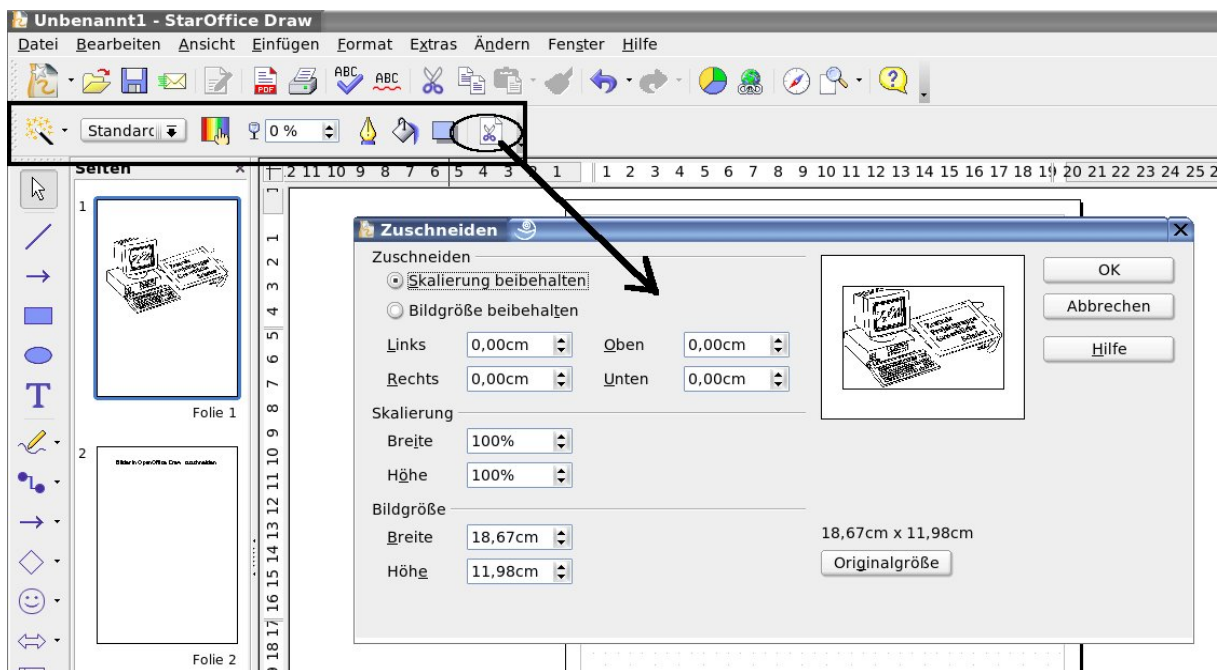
Unbenannt1 - StarOffice Draw

Datei Bearbeiten Ansicht Einfügen Format Extras Ändern Fenster Hilfe

Standard 0 %

Seiten

1

Folie 1

2

Bilder in OpenOffice Draw zuschneiden

Folie 2

2 11 10 9 8 7 6 5 4 3 2 1 | 1 2 3 4 5 6 7 8 9 10 11 12 13 14 15 16 17 18 19 20 21 22 23 24 25 2

1 2 3 4 5 6 7 8 9 10 11 12 13 14 15 16 17 18

Zuschneiden

Zuschneiden

Skalierung beibehalten

Bildgröße beibehalten

Links 0,00cm

Oben 0,00cm

Rechts 0,00cm

Unten 0,00cm

Skalierung

Breite 100%

Höhe 100%

Bildgröße

Breite 18,67cm

Höhe 11,98cm

18,67cm x 11,98cm

Originalgröße

OK

Abbrechen

Hilfe